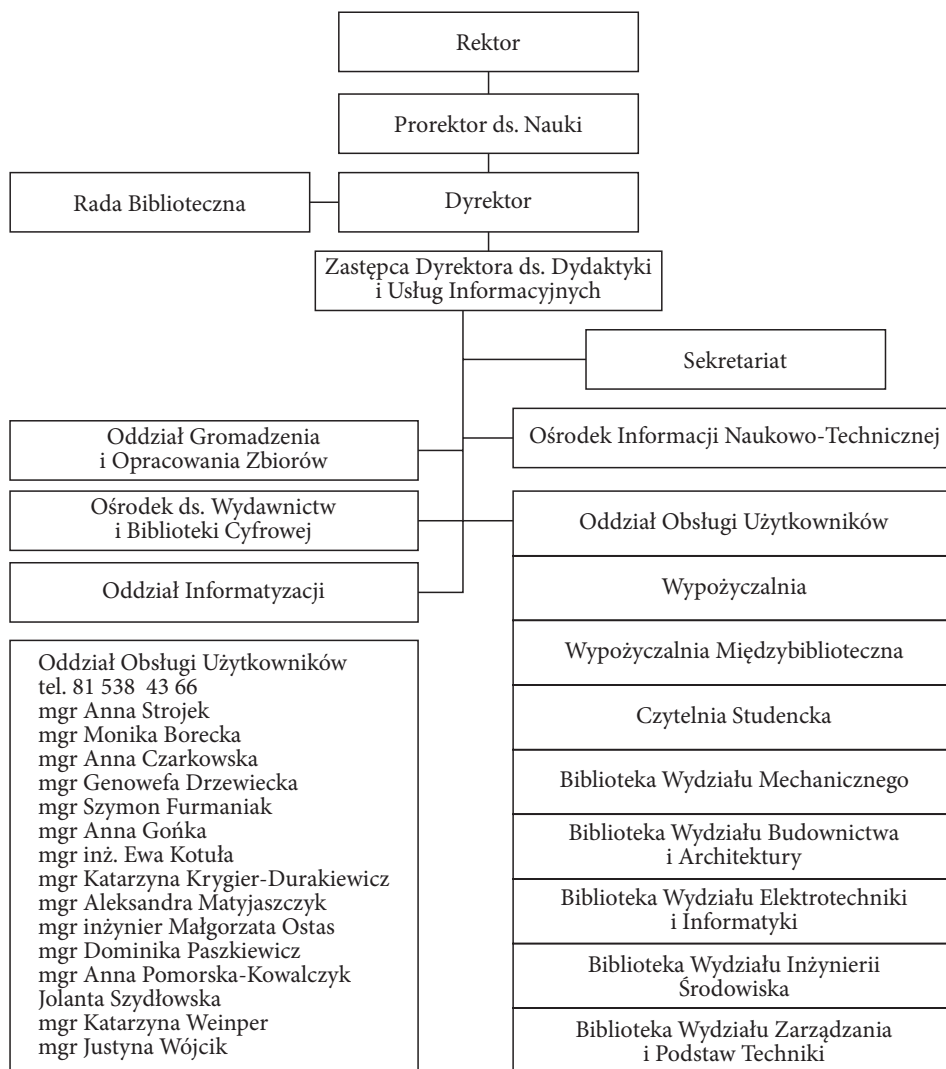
Rektor

Prorektor ds. Nauki

Rada Biblioteczna

Dyrektor

Zastępca Dyrektora ds. Dydaktyki i Usług Informacyjnych

Sekretariat

Oddział Gromadzenia i Opracowania Zbiorów

Ośrodek Informacji Naukowo-Technicznej

Ośrodek ds. Wydawnictw i Biblioteki Cyfrowej

Oddział Obsługi Użytkowników

Oddział Informatyzacji

Wypożyczalnia

Oddział Obsługi Użytkowników
tel. 81 538 43 66
mgr Anna Strojek
mgr Monika Borecka
mgr Anna Czarkowska
mgr Genowefa Drzewiecka
mgr Szymon Furmaniak
mgr Anna Gońka
mgr inż. Ewa Kotuła
mgr Katarzyna Krygier-Durakiewicz
mgr Aleksandra Matyjaszczyk
mgr inżynier Małgorzata Ostas
mgr Dominika Paszkiewicz
mgr Anna Pomorska-Kowalczyk
Jolanta Szydłowska
mgr Katarzyna Weinper
mgr Justyna Wójcik

Wypożyczalnia Międzybiblioteczna

Czytelnia Studencka

Biblioteka Wydziału Mechanicznego

Biblioteka Wydziału Budownictwa i Architektury

Biblioteka Wydziału Elektrotechniki i Informatyki

Biblioteka Wydziału Inżynierii Środowiska

Biblioteka Wydziału Zarządzania i Podstaw Techniki